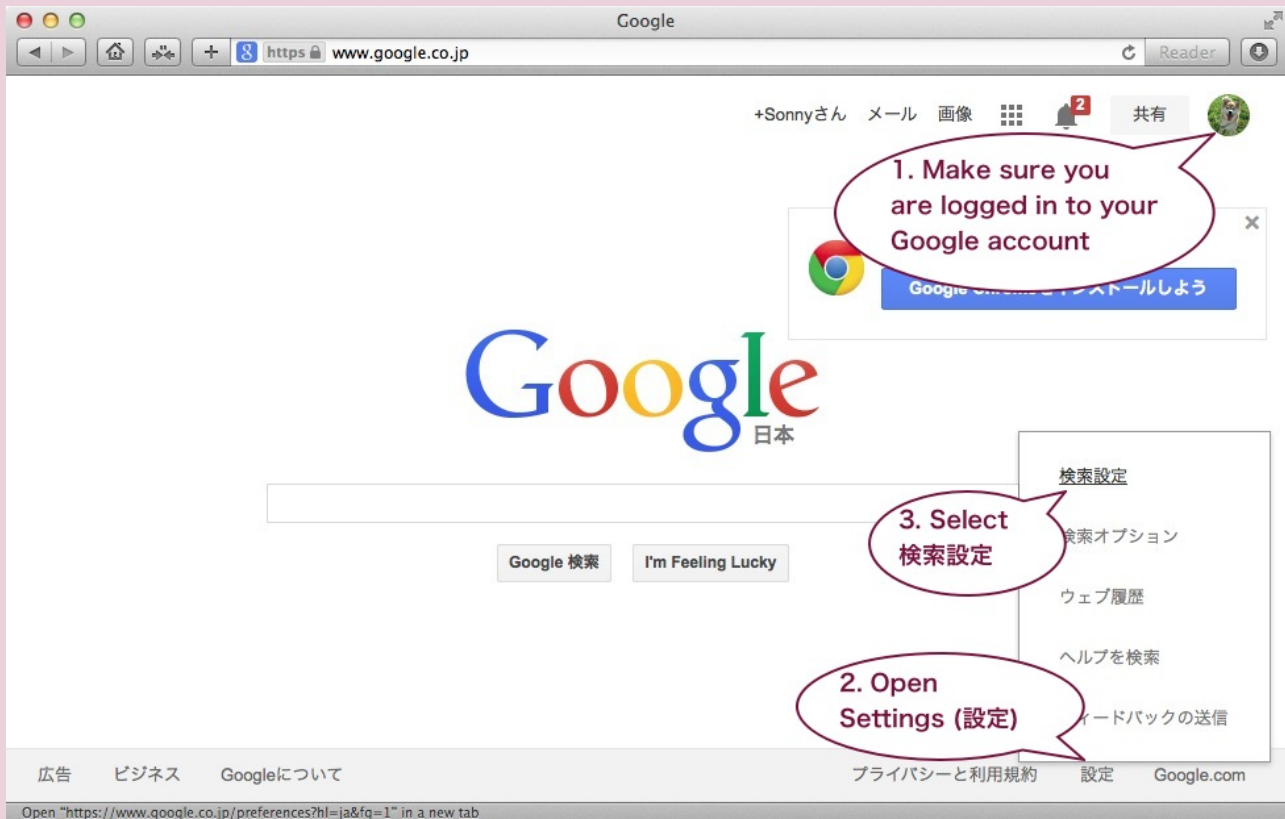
Google

https www.google.co.jp

Reader

+Sonnyさん メール 画像 2 共有

1. Make sure you are logged in to your Google account

Google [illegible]をインストールしよう

Google
日本

検索設定

3. Select 検索設定

検索オプション

ウェブ履歴

ヘルプを検索

2. Open Settings (設定)

ィードバックの送信

Google 検索 I'm Feeling Lucky

広告 ビジネス Googleについて プライバシーと利用規約 設定 Google.com

Open "https://www.google.co.jp/preferences?hl=ja&fg=1" in a new tab